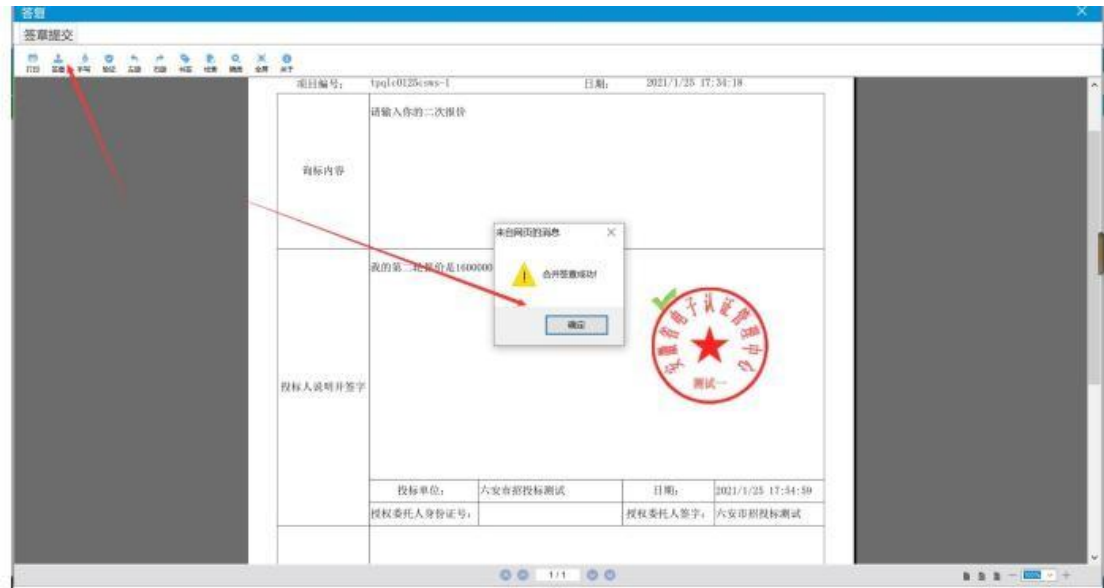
答题

签章提交

打印 签章 手写 验证 上页 下页 书签 搜索 撤销 全屏 关于

项目编号： tpqlc0125csws-1 日期： 2021/1/25 17:34:18

| 询标内容 | 请输入你的二次报价 |
|---|---|
| 投标人说明并签字 | 我的第二轮报价是1600000 |

来自网页的消息

合并签章成功!

确定

安徽省电子认证管理中心

测试一

| 投标单位： | 六安市招投标测试 | 日期： | 2021/1/25 17:34:59 |
|---|---|---|---|
| 授权委托人身份证号： | | 授权委托人签字： | 六安市招投标测试 |

1/1